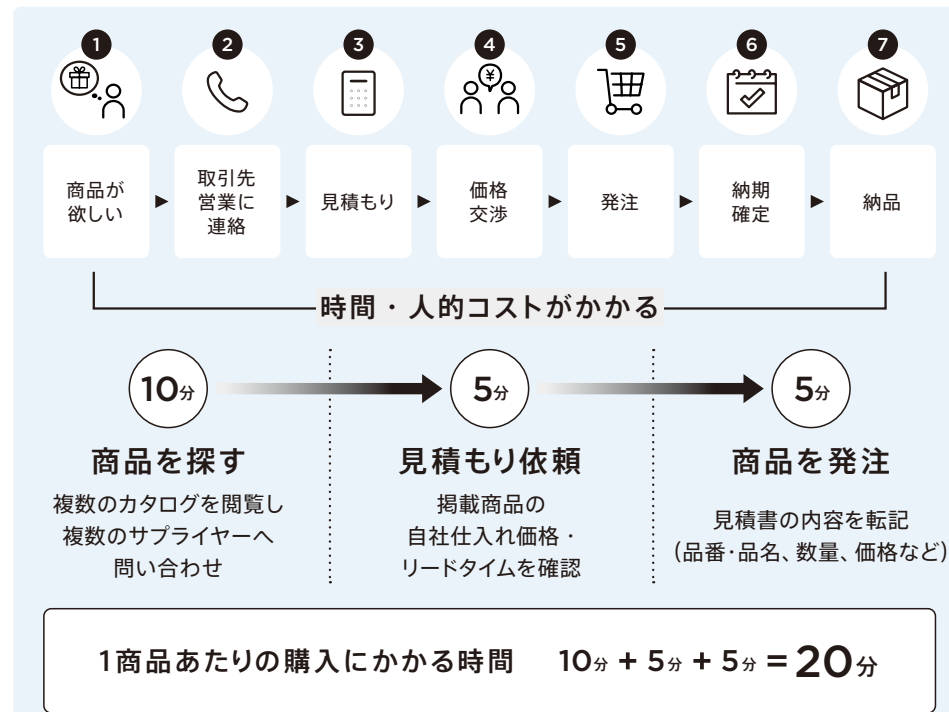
1 商品が欲しい ▶ 2 取引先営業に連絡 ▶ 3 見積もり ▶ 4 価格交渉 ▶ 5 発注 ▶ 6 納期確定 ▶ 7 納品

時間・人的コストがかかる

10分

商品を探す

複数のカタログを閲覧し
複数のサプライヤーへ
問い合わせ

5分

見積もり依頼

掲載商品の
自社仕入れ価格・
リードタイムを確認

5分

商品を発注

見積書の内容を転記
（品番・品名、数量、価格など）

1商品あたりの購入にかかる時間　10分 + 5分 + 5分 = 20分